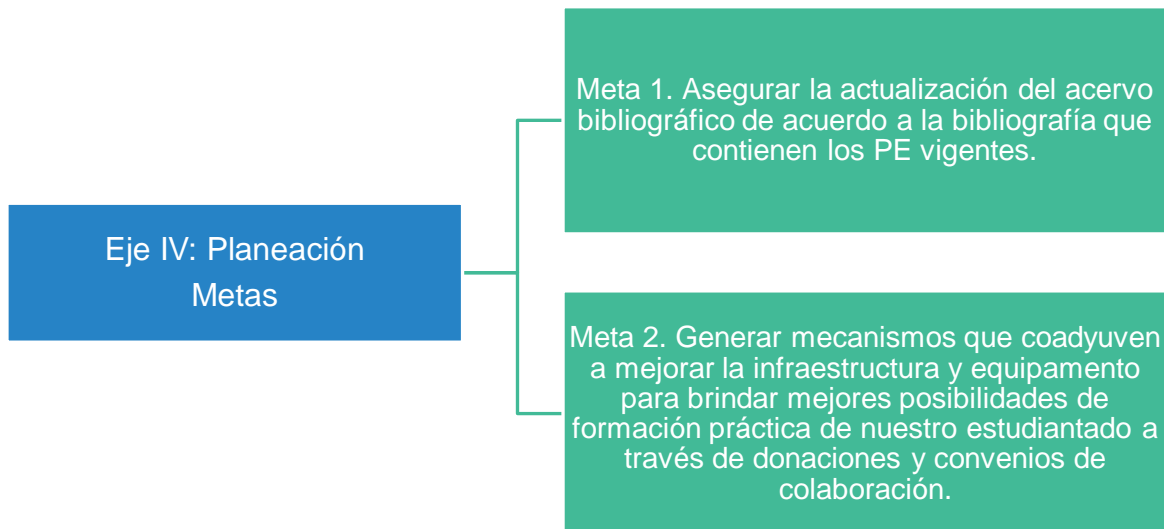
Eje IV: Planeación
Metas

Meta 1. Asegurar la actualización del acervo bibliográfico de acuerdo a la bibliografía que contienen los PE vigentes.

Meta 2. Generar mecanismos que coadyuven a mejorar la infraestructura y equipamento para brindar mejores posibilidades de formación práctica de nuestro estudiantado a través de donaciones y convenios de colaboración.